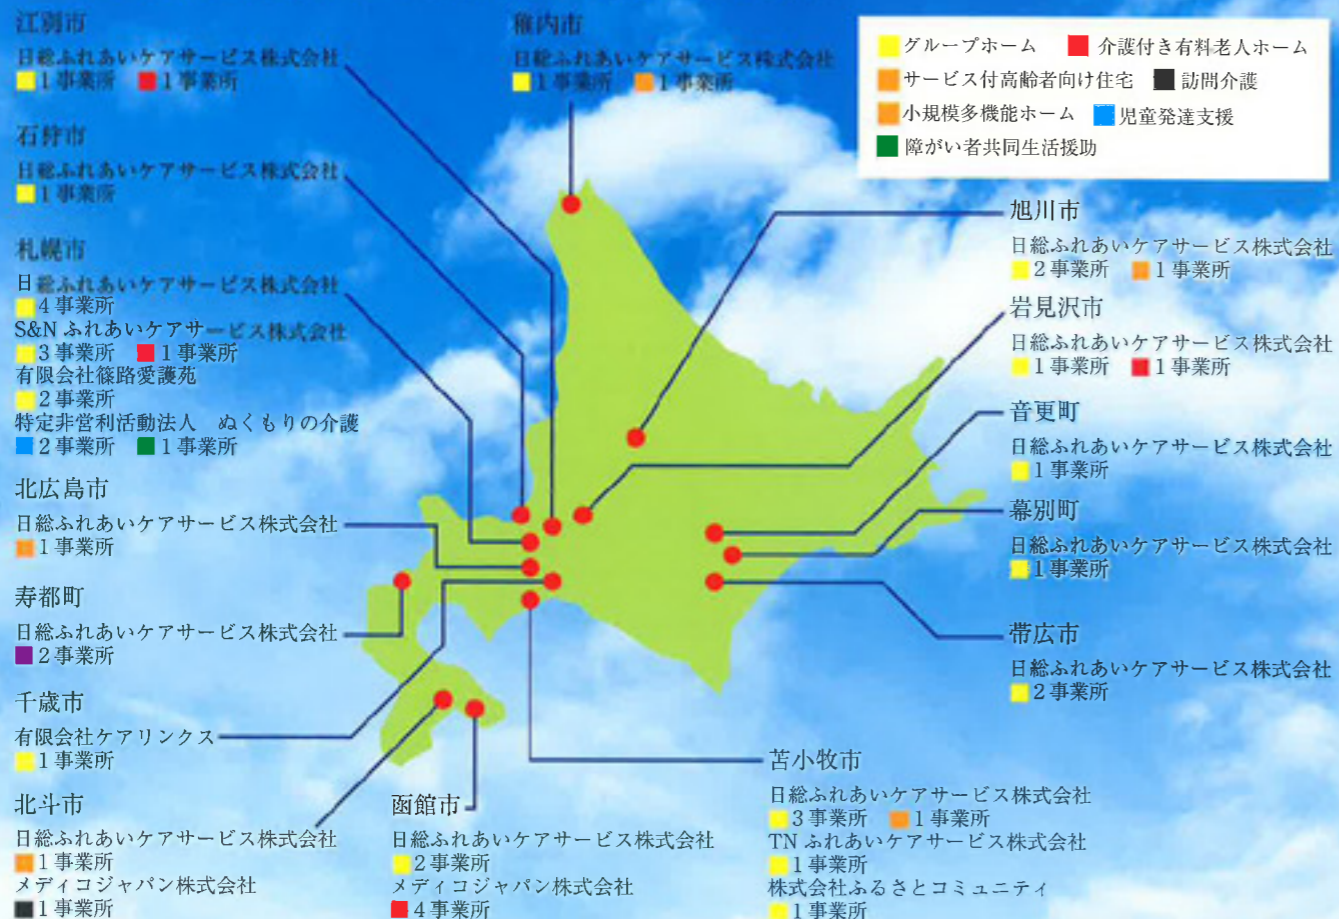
江別市
日総ふれあいケアサービス株式会社
1事業所　1事業所

石狩市
日総ふれあいケアサービス株式会社
1事業所

札幌市
日総ふれあいケアサービス株式会社
4事業所
S&N ふれあいケアサービス株式会社
3事業所　1事業所
有限会社篠路愛護苑
2事業所
特定非営利活動法人　ぬくもりの介護
2事業所　1事業所

北広島市
日総ふれあいケアサービス株式会社
1事業所

寿都町
日総ふれあいケアサービス株式会社
2事業所

千歳市
有限会社ケアリンクス
1事業所

北斗市
日総ふれあいケアサービス株式会社
1事業所
メディコジャパン株式会社
1事業所

稚内市
日総ふれあいケアサービス株式会社
1事業所　1事業所

グループホーム　介護付き有料老人ホーム
サービス付高齢者向け住宅　訪問介護
小規模多機能ホーム　児童発達支援
障がい者共同生活援助

旭川市
日総ふれあいケアサービス株式会社
2事業所　1事業所

岩見沢市
日総ふれあいケアサービス株式会社
1事業所　1事業所

音更町
日総ふれあいケアサービス株式会社
1事業所

幕別町
日総ふれあいケアサービス株式会社
1事業所

帯広市
日総ふれあいケアサービス株式会社
2事業所

苫小牧市
日総ふれあいケアサービス株式会社
3事業所　1事業所
TN ふれあいケアサービス株式会社
1事業所
株式会社ふるさとコミュニティ
1事業所

函館市
日総ふれあいケアサービス株式会社
2事業所
メディコジャパン株式会社
4事業所